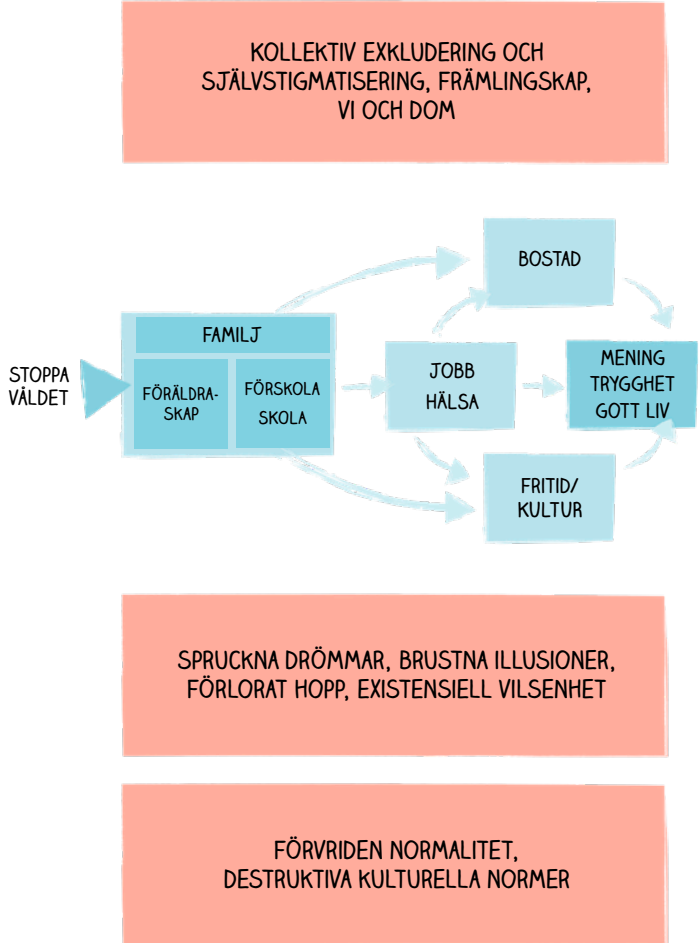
KOLLEKTIV EXKLUDERING OCH SJÄLVSTIGMATISERING, FRÄMLINGSKAP, VI OCH DOM

STOPPA VÅLDET

FAMILJ

FÖRÄLDRASKAP

FÖRSKOLA SKOLA

BOSTAD

JOBB HÄLSA

MENING TRYGGHET GOTT LIV

FRITID/ KULTUR

SPRUCKNA DRÖMMAR, BRUSTNA ILLUSIONER, FÖRLORAT HOPP, EXISTENSIELL VILSENHET

FÖRVRIDEN NORMALITET, DESTRUKTIVA KULTURELLA NORMER